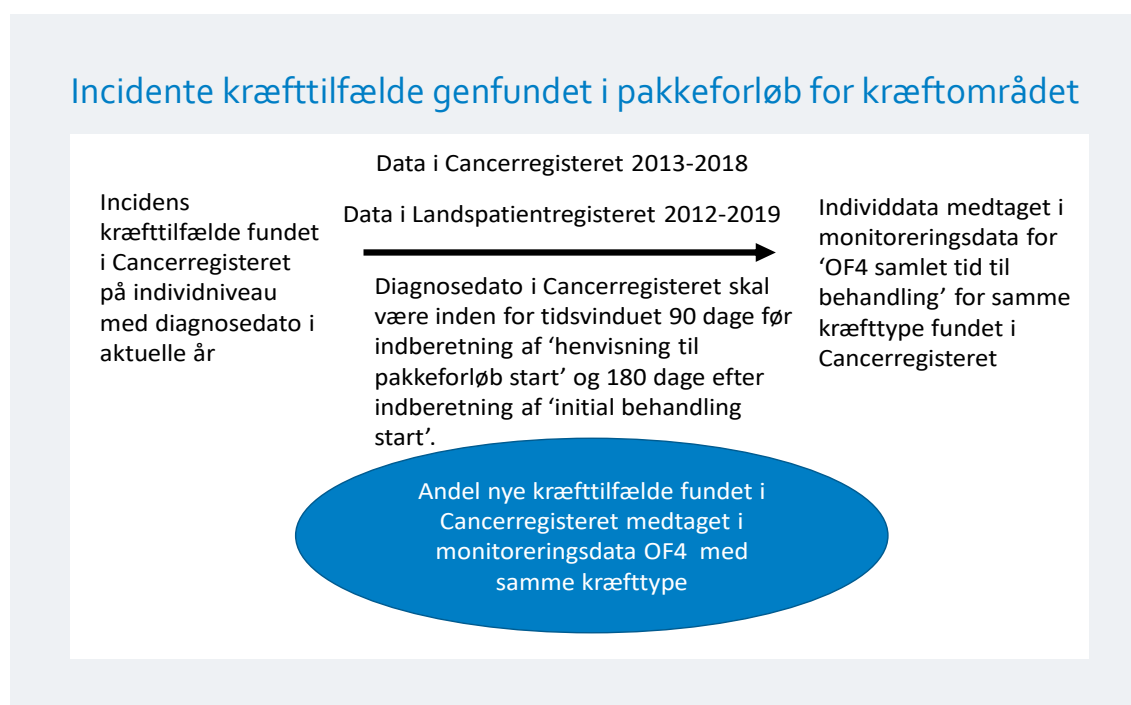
Incidente kræfttilfælde genfundet i pakkeforløb for kræftområdet

Data i Cancerregisteret 2013-2018

Incidens kræfttilfælde fundet i Cancerregisteret på individniveau med diagnosedato i aktuelle år

Data i Landspatientregisteret 2012-2019

Diagnosedato i Cancerregisteret skal være inden for tidsvinduet 90 dage før indberetning af 'henvisning til pakkeforløb start' og 180 dage efter indberetning af 'initial behandling start'.

Individdata medtaget i monitoreringsdata for 'OF4 samlet tid til behandling' for samme kræfttype fundet i Cancerregisteret

Andel nye kræfttilfælde fundet i Cancerregisteret medtaget i monitoreringsdata OF4 med samme kræfttype